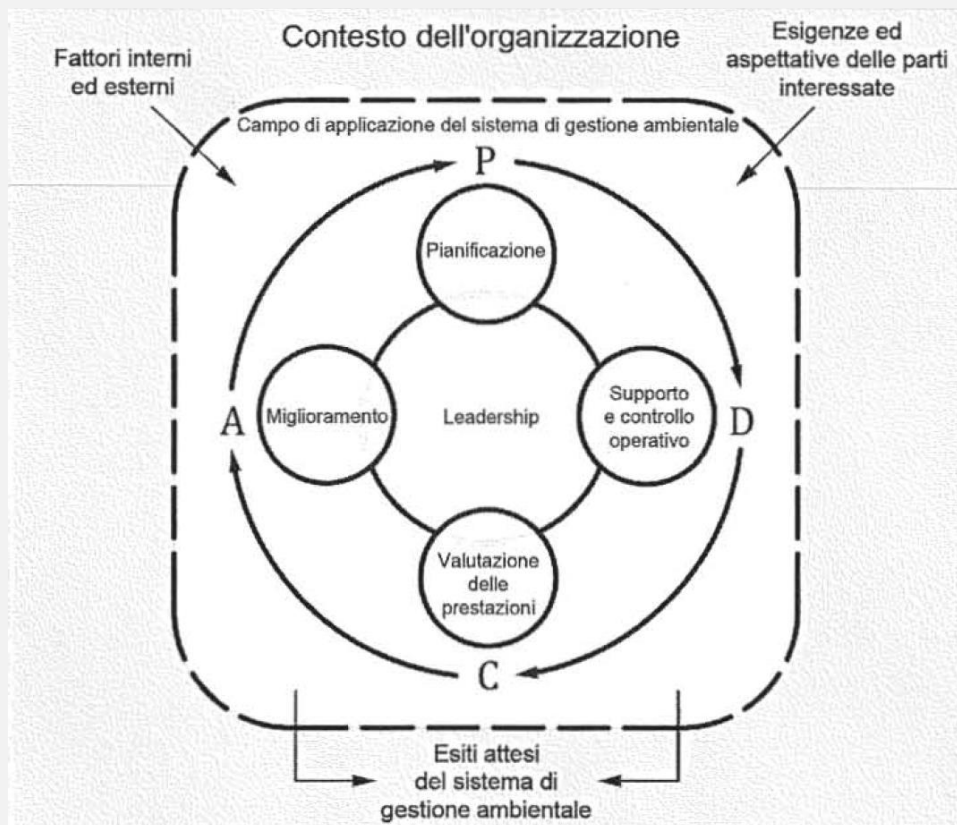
Contesto dell'organizzazione

Fattori interni ed esterni

Esigenze ed aspettative delle parti interessate

Campo di applicazione del sistema di gestione ambientale

P

Pianificazione

A

Miglioramento

Leadership

Supporto e controllo operativo

D

Valutazione delle prestazioni

C

Esiti attesi del sistema di gestione ambientale